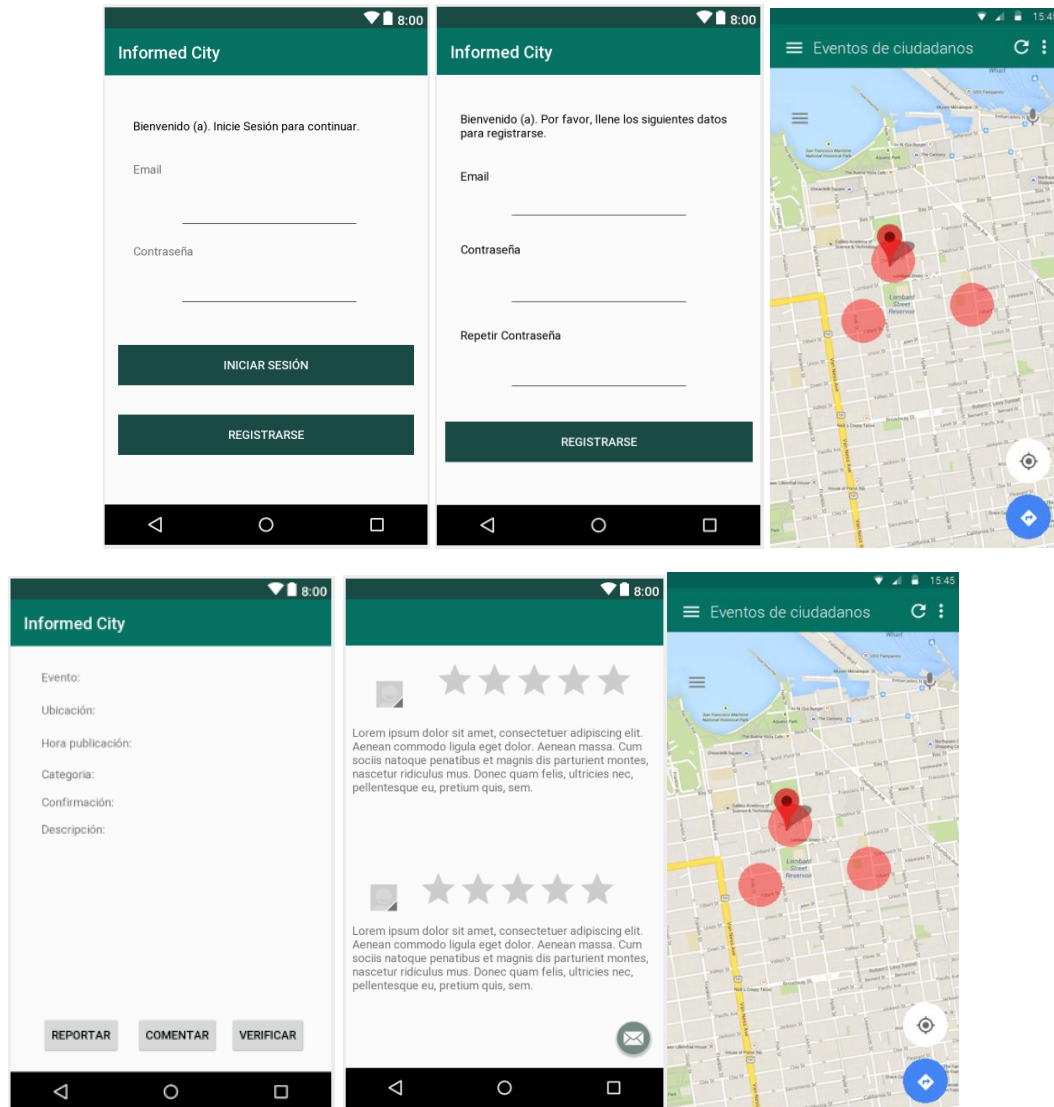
8:00

Informed City

Bienvenido (a). Inicie Sesión para continuar.

Email

Contraseña

INICIAR SESIÓN

REGISTRARSE

8:00

Informed City

Bienvenido (a). Por favor, llene los siguientes datos para registrarse.

Email

Contraseña

Repetir Contraseña

REGISTRARSE

15:4

Eventos de ciudadanos

8:00

Informed City

Evento:

Ubicación:

Hora publicación:

Categoria:

Confirmación:

Descripción:

REPORTAR

COMENTAR

VERIFICAR

8:00

Lorem ipsum dolor sit amet, consectetuer adipiscing elit. Aenean commodo ligula eget dolor. Aenean massa. Cum sociis natoque penatibus et magnis dis parturient montes, nascetur ridiculus mus. Donec quam felis, ultricies nec, pellentesque eu, pretium quis, sem.

Lorem ipsum dolor sit amet, consectetuer adipiscing elit. Aenean commodo ligula eget dolor. Aenean massa. Cum sociis natoque penatibus et magnis dis parturient montes, nascetur ridiculus mus. Donec quam felis, ultricies nec, pellentesque eu, pretium quis, sem.

15:45

Eventos de ciudadanos